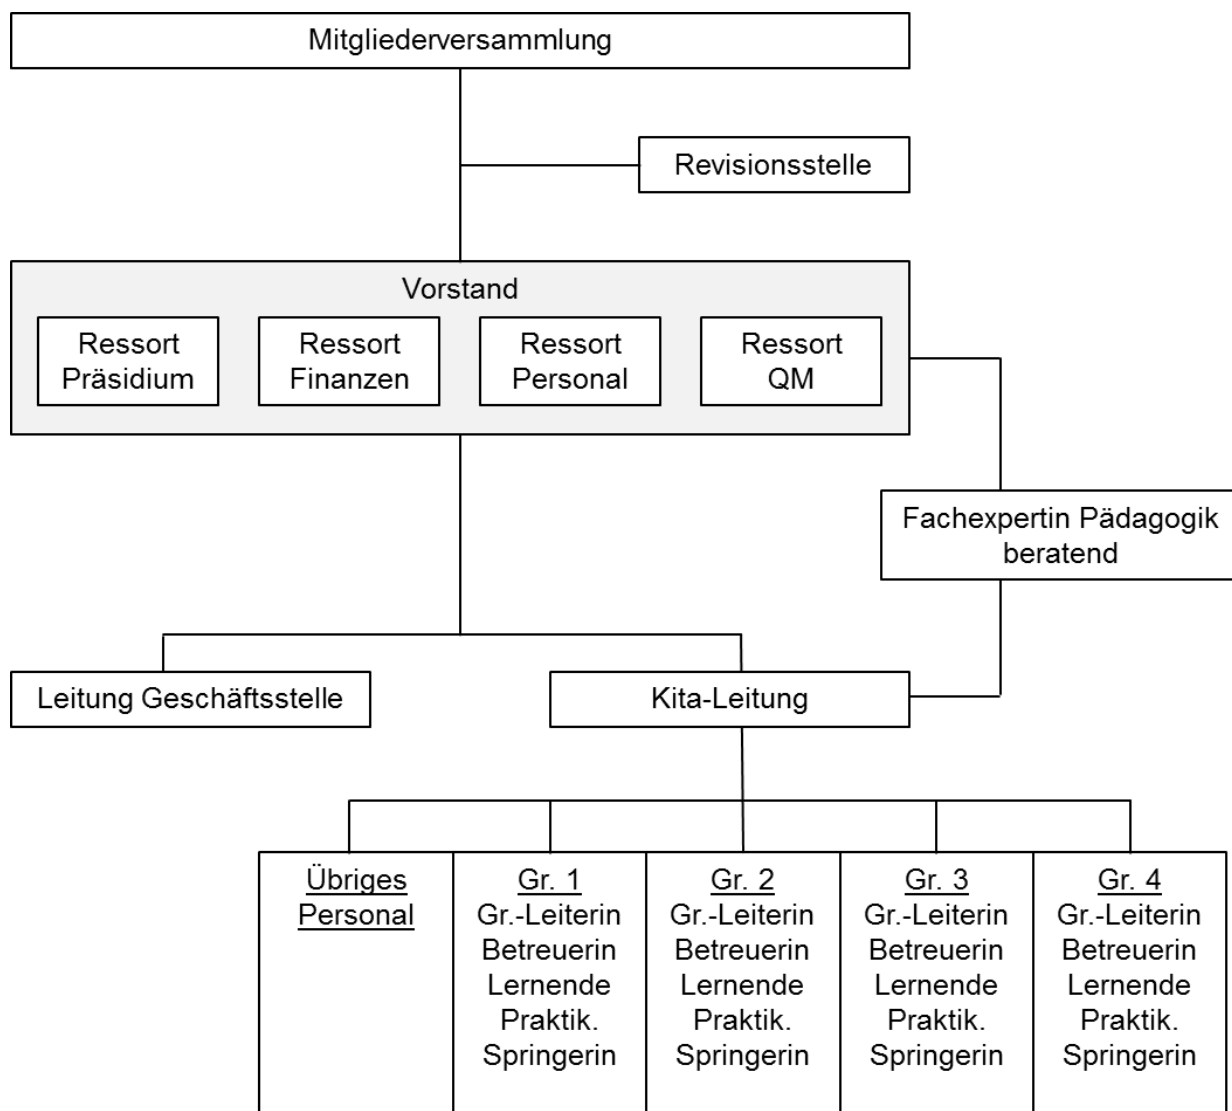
Mitgliederversammlung

Revisionsstelle

Vorstand

Ressort Präsidium

Ressort Finanzen

Ressort Personal

Ressort QM

Fachexpertin Pädagogik beratend

Leitung Geschäftsstelle

Kita-Leitung

Übriges Personal

Gr. 1
Gr.-Leiterin
Betreuerin
Lernende
Praktik.
Springerin

Gr. 2
Gr.-Leiterin
Betreuerin
Lernende
Praktik.
Springerin

Gr. 3
Gr.-Leiterin
Betreuerin
Lernende
Praktik.
Springerin

Gr. 4
Gr.-Leiterin
Betreuerin
Lernende
Praktik.
Springerin